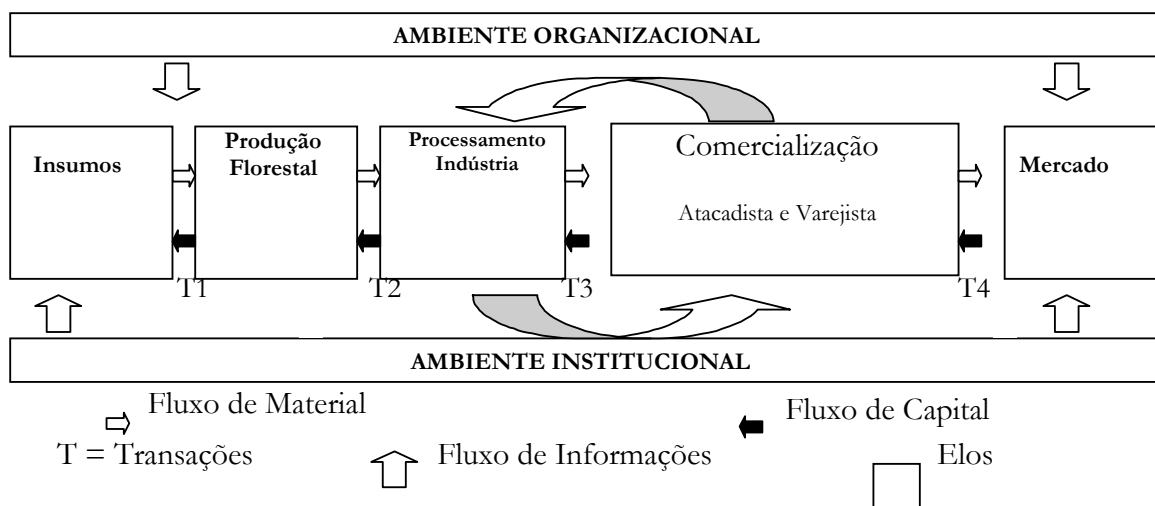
AMBIENTE ORGANIZACIONAL

Insumos

Produção Florestal

Processamento Indústria

Comercialização

Atacadista e Varejista

Mercado

T1

T2

T3

T4

AMBIENTE INSTITUCIONAL

Fluxo de Material

Fluxo de Capital

T = Transações

Fluxo de Informações

Elos